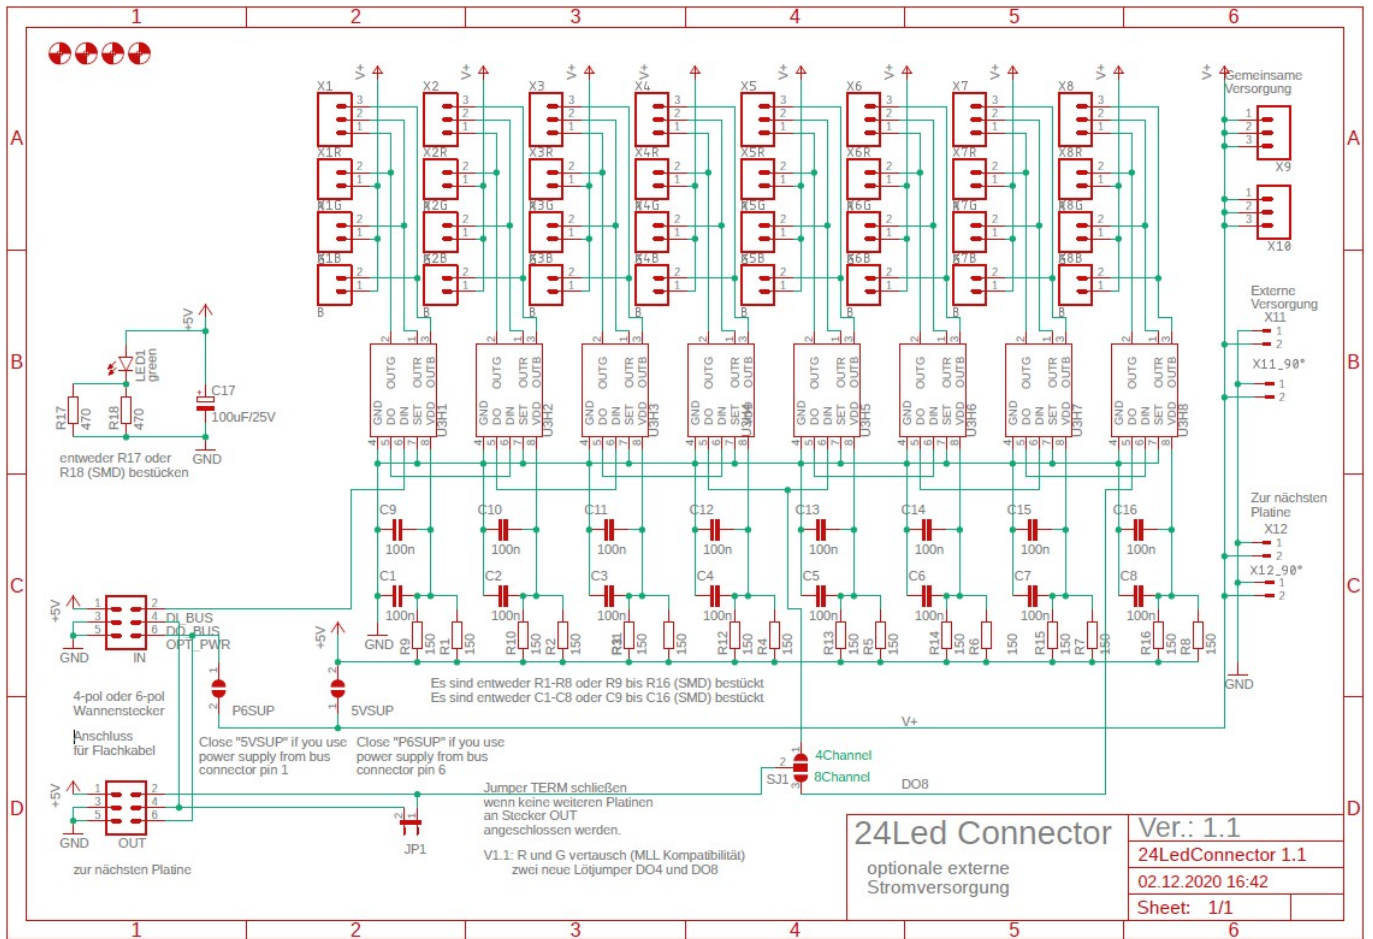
1 2 3 4 5 6

A B C D

V+ V+ V+ V+ V+ V+ V+ V+ V+

X1 X2 X3 X4 X5 X6 X7 X8

X1R X2R X3R X4R X5R X6R X7R X8R

X1G X2G X3G X4G X5G X6G X7G X8G

X1B X2B X3B X4B X5B X6B X7B X8B

Gemeinsame Versorgung

X9

X10

Externe Versorgung X11

X11_90°

Zur nächsten Platine X12

X12_90°

GND

OUTG OUTR OUTB GND DO DIN SET VDD U3H1

U3H2 U3H3 U3H4 U3H5 U3H6 U3H7 U3H8

+5V

LED1 green

C17 100uF/25V

R17 470 R18 470

GND

entweder R17 oder R18 (SMD) bestücken

C9 100n C10 100n C11 100n C12 100n C13 100n C14 100n C15 100n C16 100n

C1 100n C2 100n C3 100n C4 100n C5 100n C6 100n C7 100n C8 100n

R9 150 R1 150 R10 150 R2 150 R11 150 R3 150 R12 150 R4 150 R13 150 R5 150 R14 150 R6 150 R15 150 R7 150 R16 150 R8 150

+5V

DI_BUS DO_BUS OPT_PWR

GND IN

4-pol oder 6-pol Wannenstecker

Anschluss für Flachkabel

P6SUP 5VSUP

Es sind entweder R1-R8 oder R9 bis R16 (SMD) bestückt
Es sind entweder C1-C8 oder C9 bis C16 (SMD) bestückt

V+

Close "5VSUP" if you use power supply from bus connector pin 1

Close "P6SUP" if you use power supply from bus connector pin 6

4Channel 8Channel SJ1 DO8

+5V GND OUT

zur nächsten Platine

JP1

Jumper TERM schließen wenn keine weiteren Platinen an Stecker OUT angeschlossen werden.

V1.1: R und G vertausch (MLL Kompatibilität) zwei neue Lötjumper DO4 und DO8

24Led Connector

optionale externe Stromversorgung

Ver.: 1.1

24LedConnector 1.1

02.12.2020 16:42

Sheet: 1/1